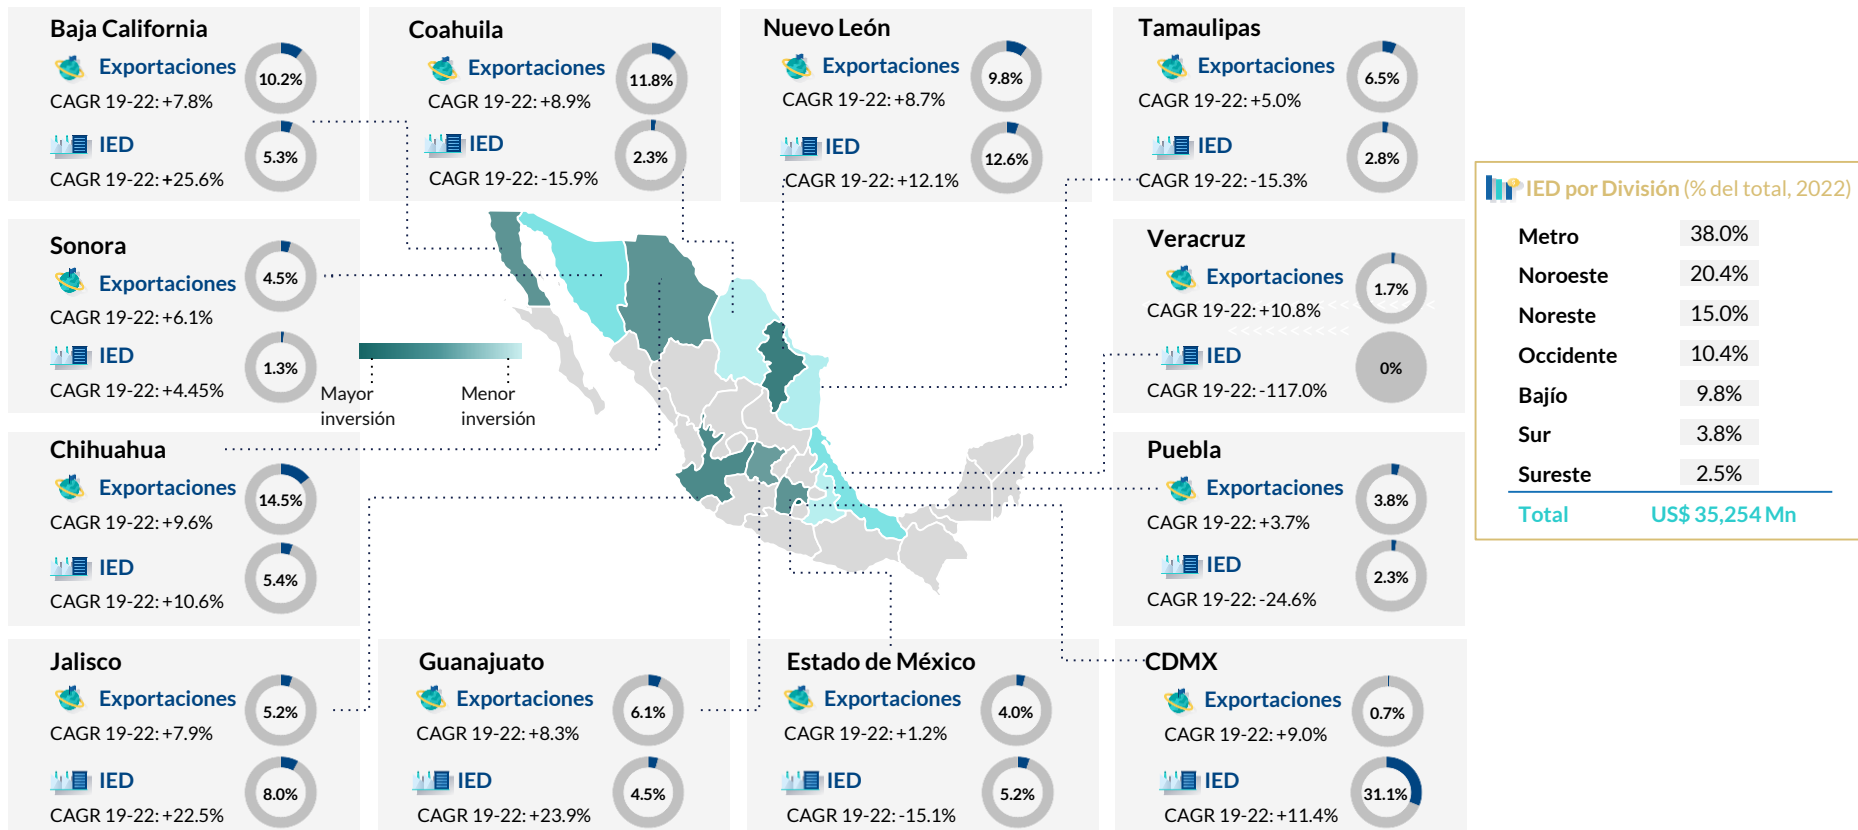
Baja California
Exportaciones
10.2%
CAGR 19-22: +7.8%
IED
5.3%
CAGR 19-22: +25.6%

Coahuila
Exportaciones
11.8%
CAGR 19-22: +8.9%
IED
2.3%
CAGR 19-22: -15.9%

Nuevo León
Exportaciones
9.8%
CAGR 19-22: +8.7%
IED
12.6%
CAGR 19-22: +12.1%

Tamaulipas
Exportaciones
6.5%
CAGR 19-22: +5.0%
IED
2.8%
CAGR 19-22: -15.3%

Sonora
Exportaciones
4.5%
CAGR 19-22: +6.1%
IED
1.3%
CAGR 19-22: +4.45%

Mayor inversión
Menor inversión

Veracruz
Exportaciones
1.7%
CAGR 19-22: +10.8%
IED
0%
CAGR 19-22: -117.0%

Chihuahua
Exportaciones
14.5%
CAGR 19-22: +9.6%
IED
5.4%
CAGR 19-22: +10.6%

Puebla
Exportaciones
3.8%
CAGR 19-22: +3.7%
IED
2.3%
CAGR 19-22: -24.6%

Jalisco
Exportaciones
5.2%
CAGR 19-22: +7.9%
IED
8.0%
CAGR 19-22: +22.5%

Guanajuato
Exportaciones
6.1%
CAGR 19-22: +8.3%
IED
4.5%
CAGR 19-22: +23.9%

Estado de México
Exportaciones
4.0%
CAGR 19-22: +1.2%
IED
5.2%
CAGR 19-22: -15.1%

CDMX
Exportaciones
0.7%
CAGR 19-22: +9.0%
IED
31.1%
CAGR 19-22: +11.4%

IED por División (% del total, 2022)

| | |
|---|---|
| Metro | 38.0% |
| Noroeste | 20.4% |
| Noreste | 15.0% |
| Occidente | 10.4% |
| Bajío | 9.8% |
| Sur | 3.8% |
| Sureste | 2.5% |
| Total | US$ 35,254 Mn |